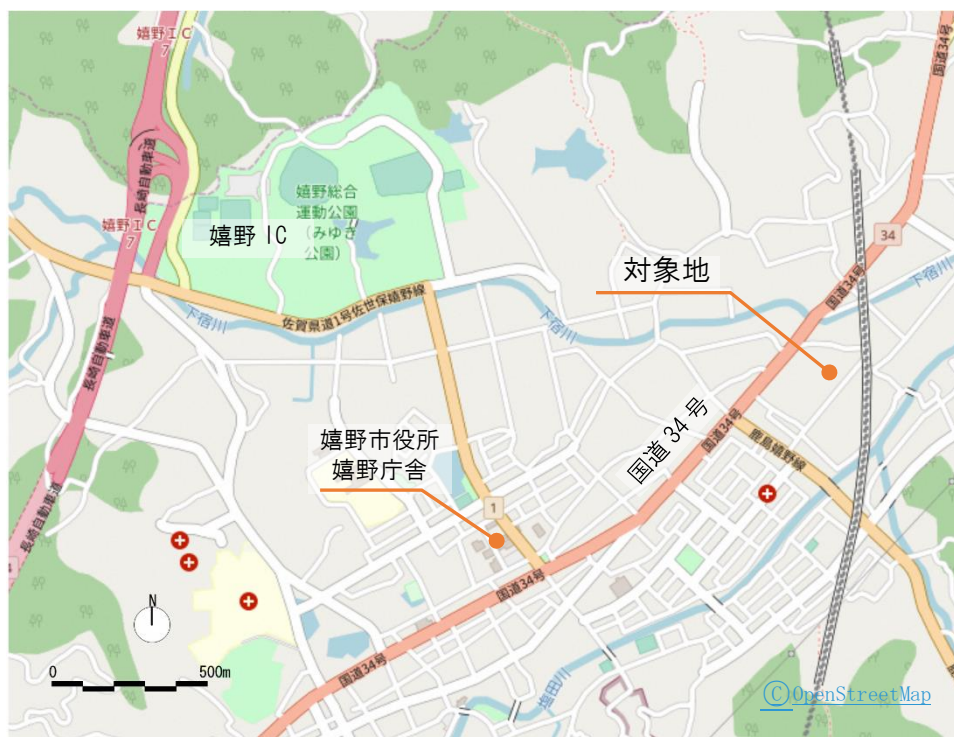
嬉野ＩＣ
7
長崎自動車道
嬉野ＩＣ
7
嬉野 IC
嬉野総合運動公園（みゆき公園）
佐賀県道1号佐世保嬉野線
下宿川
下宿川
対象地
国道34号
34
国道34号
下宿川
嬉野市役所
嬉野庁舎
国道 34 号
鹿島嬉野線
1
国道34号
長崎自動車道
N
0
500m
国道34号
塩田川
Ⓒ OpenStreetMap